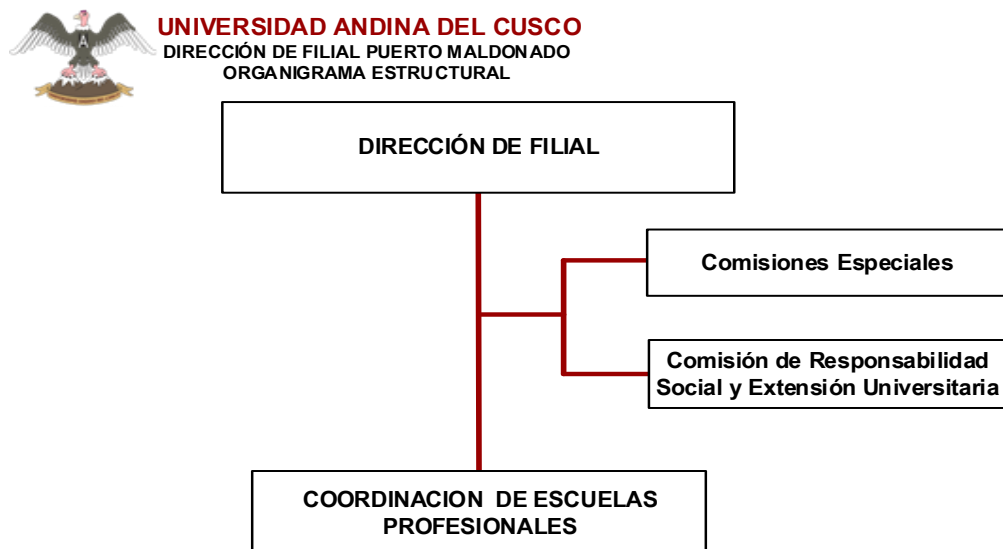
UNIVERSIDAD ANDINA DEL CUSCO
DIRECCIÓN DE FILIAL PUERTO MALDONADO
ORGANIGRAMA ESTRUCTURAL

DIRECCIÓN DE FILIAL

Comisiones Especiales

Comisión de Responsabilidad Social y Extensión Universitaria

COORDINACION DE ESCUELAS PROFESIONALES